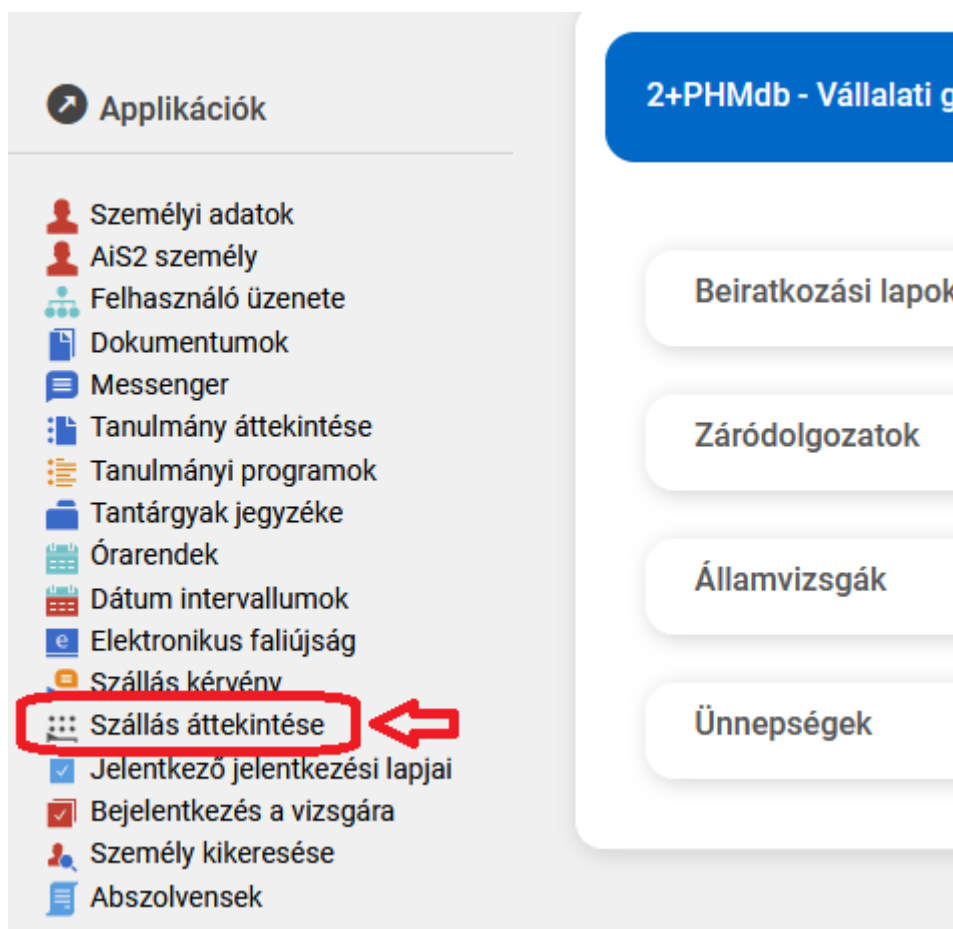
Applikációk

Személyi adatok
AiS2 személy
Felhasználó üzenete
Dokumentumok
Messenger
Tanulmány áttekintése
Tanulmányi programok
Tantárgyak jegyzéke
Órarendek
Dátum intervallumok
Elektronikus faliújság
Szállás kérvény
Szállás áttekintése
Jelentkező jelentkezési lapjai
Bejelentkezés a vizsgára
Személy kikeresése
Abszolvensek

2+PHMdb - Vállalati g

Beiratkozási lapok

Záródolgozatok

Államvizsgák

Ünnepségek